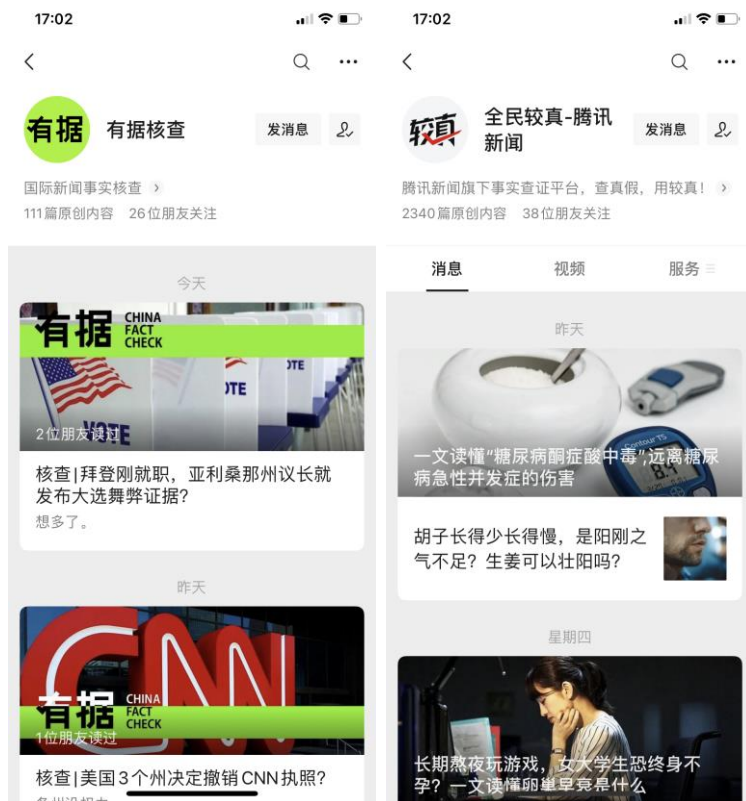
17:02

有据 有据核查 发消息

国际新闻事实核查 ›
111篇原创内容 26位朋友关注

今天

有据 CHINA FACT CHECK

VOTE

2位朋友读过

核查|拜登刚就职，亚利桑那州议长就发布大选舞弊证据?
想多了。

昨天

CNN

有据 CHINA FACT CHECK

1位朋友读过

核查|美国3个州决定撤销CNN执照?

17:02

较真 全民较真-腾讯新闻 发消息

腾讯新闻旗下事实查证平台，查真假，用较真！ ›
2340篇原创内容 38位朋友关注

消息 视频 服务

昨天

一文读懂"糖尿病酮症酸中毒"，远离糖尿病急性并发症的伤害

胡子长得少长得慢，是阳刚之气不足？生姜可以壮阳吗？

星期四

长期熬夜玩游戏，女大学生恐终身不孕？一文读懂卵巢早衰是什么